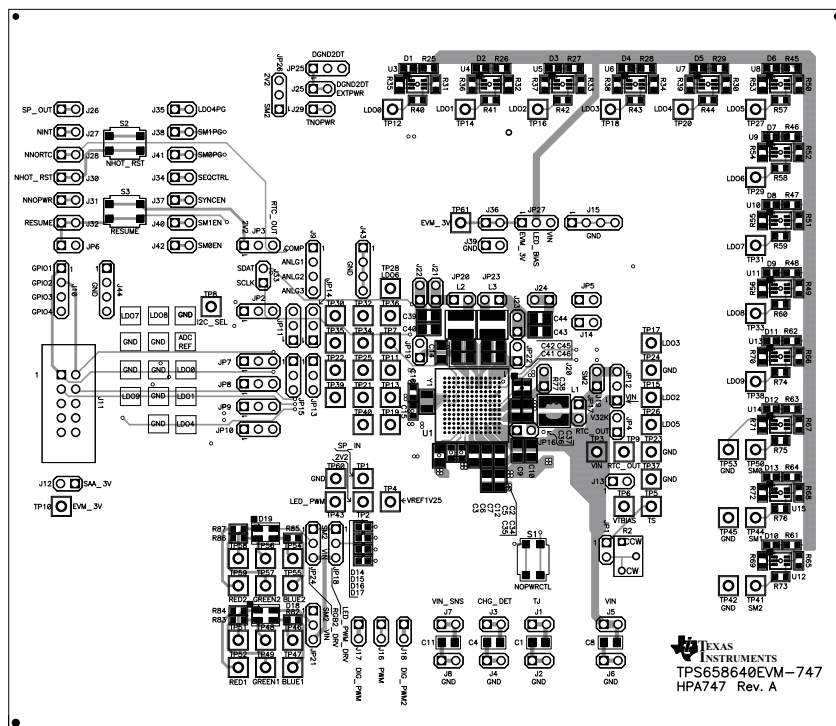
JP26 2V2 SM2
JP25 DGND2DT
J25 DGND2DT EXTPWR
J29 TNOPWR

D1 R25 U3 R35 R40 R31 TP12 LDO0
D2 R26 U4 R36 R41 R32 TP14 LDO1
D3 R27 U5 R37 R42 R33 TP16 LDO2
D4 R28 U6 R38 R43 R34 TP18 LDO3
D5 R29 U7 R39 R44 R30 TP20 LDO4
D6 R45 U8 R53 R57 R50 TP27 LDO5
D7 R46 U9 R54 R58 R52 TP29 LDO6
D8 R47 U10 R55 R59 R51 TP31 LDO7
D9 R48 U11 R56 R60 R49 TP33 LDO8
D11 R62 U13 R70 R74 R66 TP38 LDO9
D12 R63 U14 R71 R75 R67 TP50 SM0
D13 R64 R72 R76 U15 R68 TP44 SM1
D10 R61 R69 R73 U12 R65 TP41 SM2

SP_OUT J26
NINT J27
NNORTC J28
NHOT_RST J30
NNOPWR J31
RESUME J32
JP6
S2 NHOT_RST
S3 RESUME
J35 LDO4PG
J38 SM1PG
J41 SM0PG
J34 SEQCTRL
J37 SYNCEN
J40 SM1EN
J42 SM0EN
RTC_OUT
2V2 JP3
J9 COMP ANLG1 ANLG2 ANLG3
J43 GND
SDAT SCLK R53
JP14
GPIO1 GPIO2 GPIO3 GPIO4 J10
J44 GND
TP8 I2C_SEL
JP2
LDO7 LDO8 GND
GND GND ADC REF
GND GND LDO0
LDO9 LDO1
GND LDO4
J11
JP7 JP8 JP9 JP10
JP11 JP13 JP15
TP30 TP32 TP36 TP35 TP34 TP7 TP22 TP25 TP11 TP39 TP21 TP13 TP40 TP19
TP28 LDO6
C39 C40 JP19
J22 J21 JP20 L2 JP23 L3
J24 JP5
C44 C43 J14
C42 C45 C41 C46
Y1 U1
R77 C38 L1 SW2
RTC V32K OUT
JP12 JP16
C37
TP61 EVM_3V
J36 J39 GND
JP27 EVM_3V LED_BIAS VIN
J15 GND
TP17 LDO3 TP24 GND TP15 LDO2 TP26 LDO5
TP3 VIN TP9 RTC_OUT TP23 GND TP37 GND
J13 TP6 VTBIAS TP5 TS
JP1 R2 CW CW
TP53 GND TP45 GND TP42 GND
J12 SAA_3V
TP10 EVM_3V
SP_IN 2V2
TP60 GND TP1
LED_PWM TP4 VREF1V25
TP43 TP2
R87 R86 D19 R85
TP58 TP56 TP54
TP59 RED2 TP57 GREEN2 TP55 BLUE2
R84 R83 D18 R82
TP51 TP48 TP46
TP52 RED1 TP49 GREEN1 TP47 BLUE1
SM2_VIN JP24 JP18
LED_PWM_DRV
JP21
D14 D15 D16 D17
J17 DIG_PWM J16 PWM J18 DIG_PWM2
C2 C3 C5 C6 C7 C8 C9 C10 C34 C35
S1 NOPWRCTL
VIN_SNS J7 C11 J8 GND
CHG_DET J3 C4 J4 GND
TJ J1 C1 J2 GND
VIN J5 C8 J6 GND
TEXAS INSTRUMENTS
TPS658640EVM-747
HPA747 Rev. A